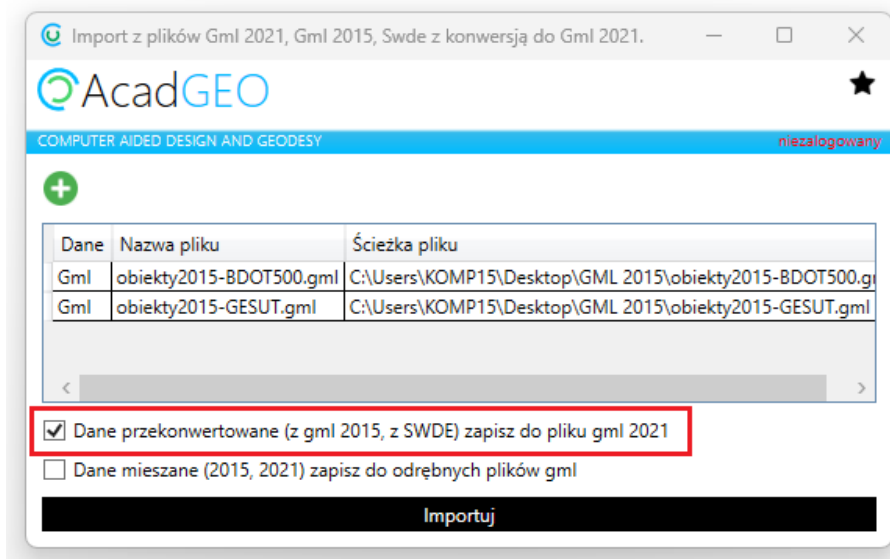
Import z plików Gml 2021, Gml 2015, Swde z konwersją do Gml 2021.

AcadGEO

COMPUTER AIDED DESIGN AND GEODESY

niezalogowany

| Dane | Nazwa pliku | Ścieżka pliku |
|---|---|---|
| Gml | obiekty2015-BDOT500.gml | C:\Users\KOMP15\Desktop\GML 2015\obiekty2015-BDOT500.g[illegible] |
| Gml | obiekty2015-GESUT.gml | C:\Users\KOMP15\Desktop\GML 2015\obiekty2015-GESUT.gml |

Dane przekonwertowane (z gml 2015, z SWDE) zapisz do pliku gml 2021

Dane mieszane (2015, 2021) zapisz do odrębnych plików gml

Importuj